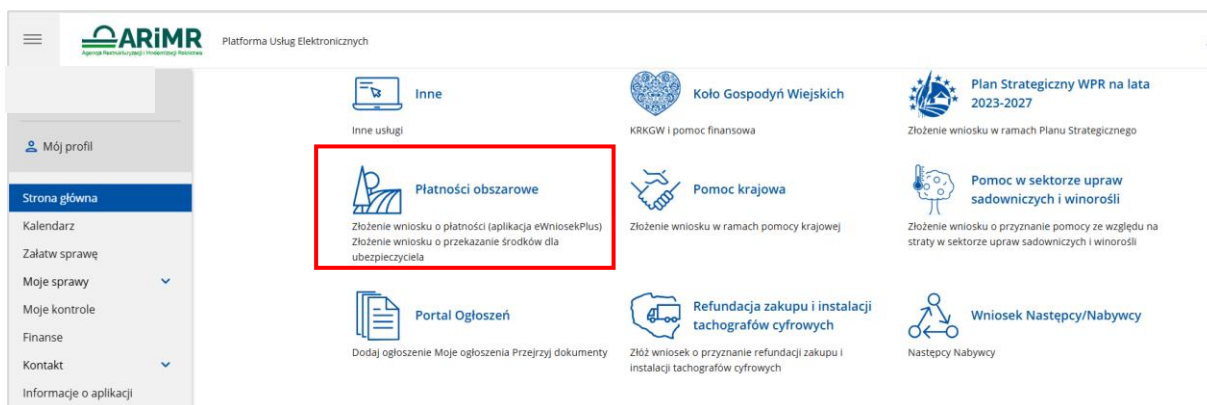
ARiMR
Agencja Restrukturyzacji i Modernizacji Rolnictwa

Platforma Usług Elektronicznych

Mój profil

Strona główna
Kalendarz
Załatw sprawę
Moje sprawy
Moje kontrole
Finanse
Kontakt
Informacje o aplikacji

Inne
Inne usługi

Koło Gospodyń Wiejskich
KRKGW i pomoc finansowa

Plan Strategiczny WPR na lata 2023-2027
Złożenie wniosku w ramach Planu Strategicznego

Płatności obszarowe
Złożenie wniosku o płatności (aplikacja eWniosekPlus)
Złożenie wniosku o przekazanie środków dla ubezpieczyciela

Pomoc krajowa
Złożenie wniosku w ramach pomocy krajowej

Pomoc w sektorze upraw sadowniczych i winorośli
Złożenie wniosku o przyznanie pomocy ze względu na straty w sektorze upraw sadowniczych i winorośli

Portal Ogłoszeń
Dodaj ogłoszenie Moje ogłoszenia Przejrzyj dokumenty

Refundacja zakupu i instalacji tachografów cyfrowych
Złóż wniosek o przyznanie refundacji zakupu i instalacji tachografów cyfrowych

Wniosek Następcy/Nabywcy
Następcy Nabywcy